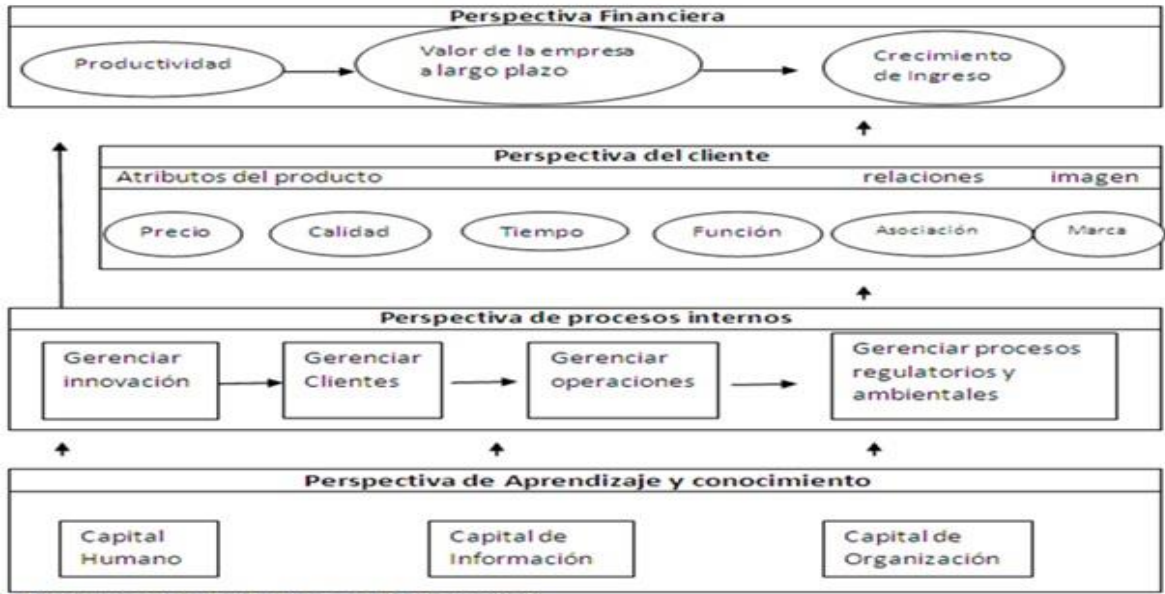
Perspectiva Financiera

Productividad

Valor de la empresa a largo plazo

Crecimiento de Ingreso

Perspectiva del cliente

Atributos del producto

relaciones

imagen

Precio

Calidad

Tiempo

Función

Asociación

Marca

Perspectiva de procesos internos

Gerenciar innovación

Gerenciar Clientes

Gerenciar operaciones

Gerenciar procesos regulatorios y ambientales

Perspectiva de Aprendizaje y conocimiento

Capital Humano

Capital de Información

Capital de Organización